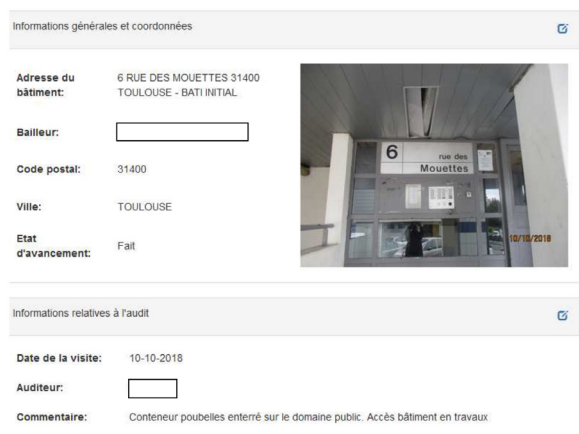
Informations générales et coordonnées

Adresse du bâtiment: 6 RUE DES MOUETTES 31400 TOULOUSE - BATI INITIAL

Bailleur:

Code postal: 31400

Ville: TOULOUSE

Etat d'avancement: Fait

6 rue des Mouettes

10/10/2018

Informations relatives à l'audit

Date de la visite: 10-10-2018

Auditeur:

Commentaire: Conteneur poubelles enterré sur le domaine public. Accès bâtiment en travaux